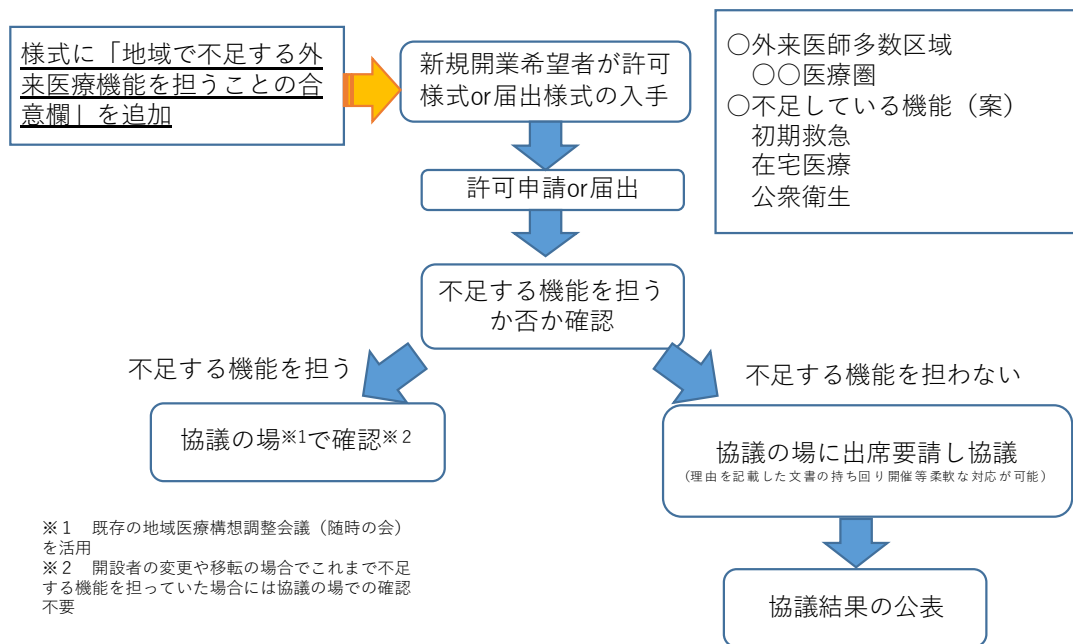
様式に「地域で不足する外来医療機能を担うことの合意欄」を追加

新規開業希望者が許可様式or届出様式の入手

○外来医師多数区域
○○医療圏
○不足している機能（案）
初期救急
在宅医療
公衆衛生

許可申請or届出

不足する機能を担うか否か確認

不足する機能を担う

不足する機能を担わない

協議の場※1で確認※2

協議の場に出席要請し協議
（理由を記載した文書の持ち回り開催等柔軟な対応が可能）

※１　既存の地域医療構想調整会議（随時の会）を活用
※２　開設者の変更や移転の場合でこれまで不足する機能を担っていた場合には協議の場での確認不要

協議結果の公表